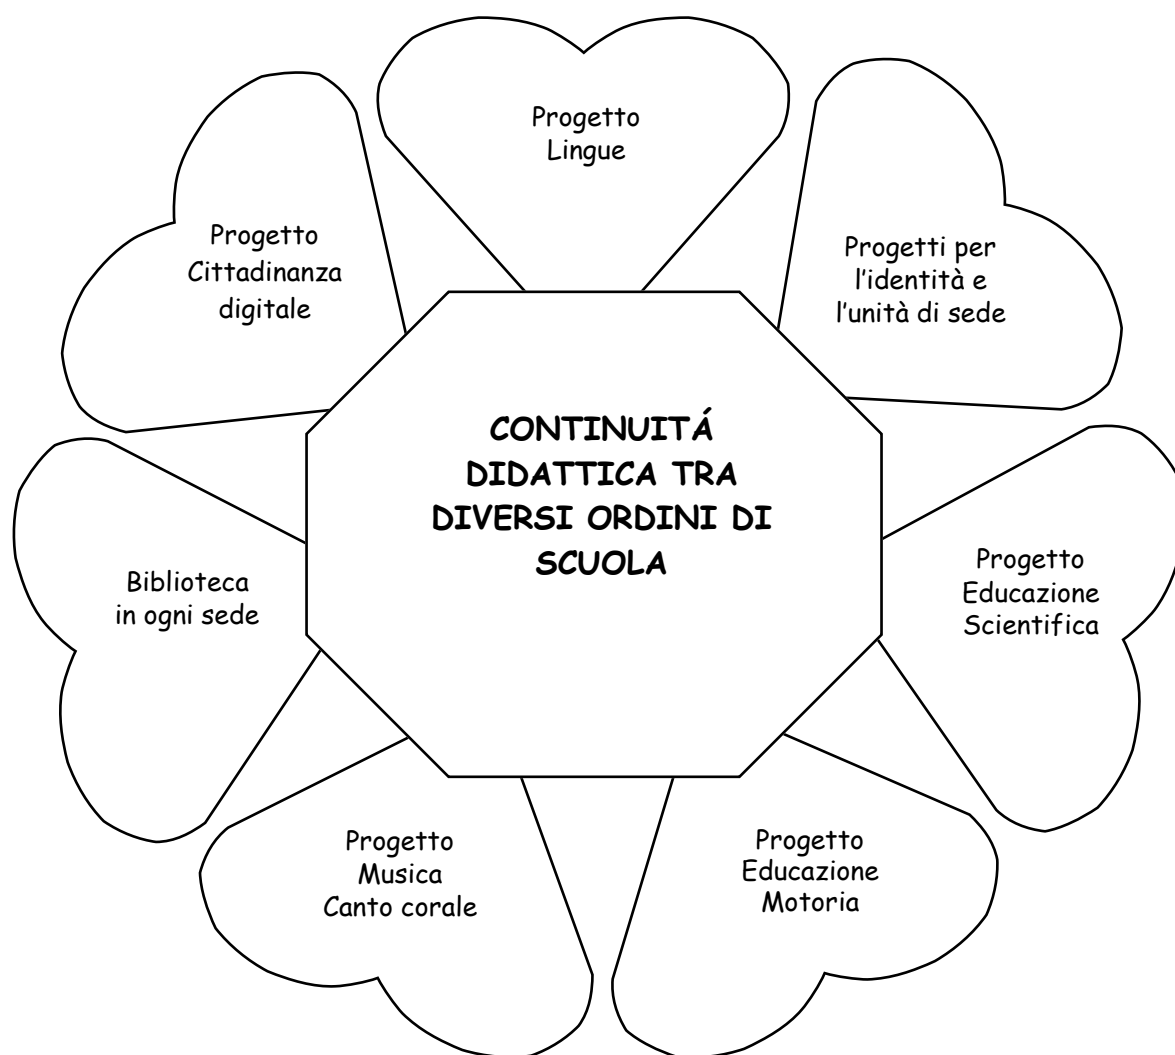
CONTINUITÁ DIDATTICA TRA DIVERSI ORDINI DI SCUOLA

Progetto Lingue

Progetti per l’identità e l’unità di sede

Progetto Educazione Scientifica

Progetto Educazione Motoria

Progetto Musica Canto corale

Biblioteca in ogni sede

Progetto Cittadinanza digitale